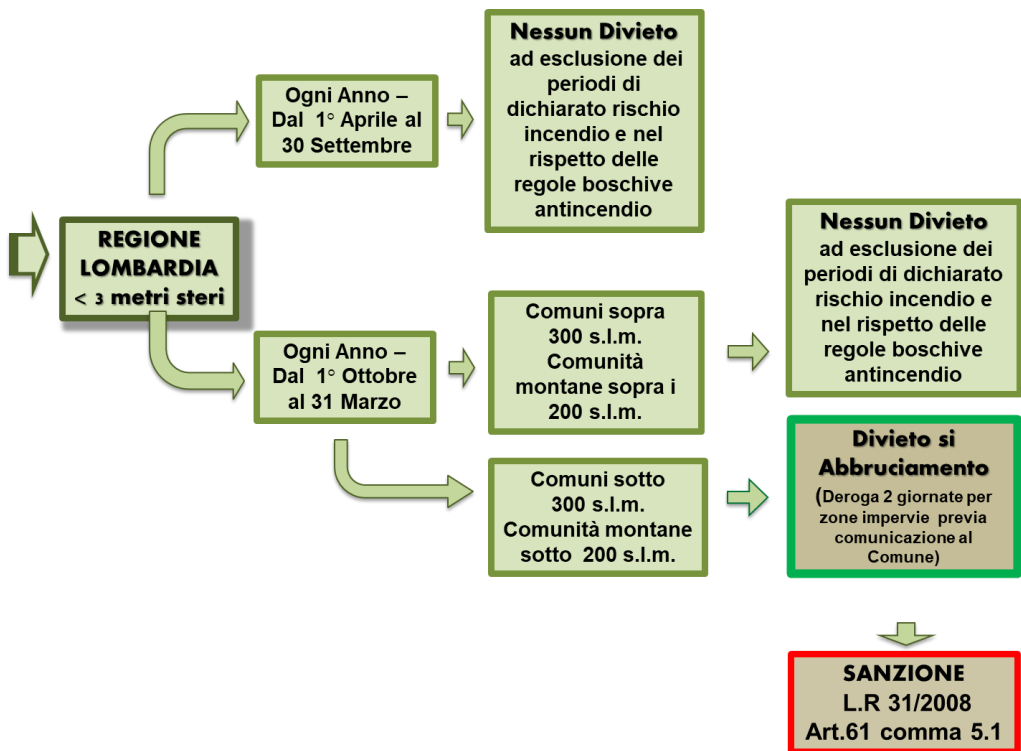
REGIONE LOMBARDIA
< 3 metri steri

Ogni Anno – Dal 1° Aprile al 30 Settembre

Nessun Divieto
ad esclusione dei periodi di dichiarato rischio incendio e nel rispetto delle regole boschive antincendio

Ogni Anno – Dal 1° Ottobre al 31 Marzo

Comuni sopra 300 s.l.m. Comunità montane sopra i 200 s.l.m.

Nessun Divieto
ad esclusione dei periodi di dichiarato rischio incendio e nel rispetto delle regole boschive antincendio

Comuni sotto 300 s.l.m. Comunità montane sotto 200 s.l.m.

Divieto si Abbruciamento
(Deroga 2 giornate per zone impervie previa comunicazione al Comune)

SANZIONE
L.R 31/2008
Art.61 comma 5.1